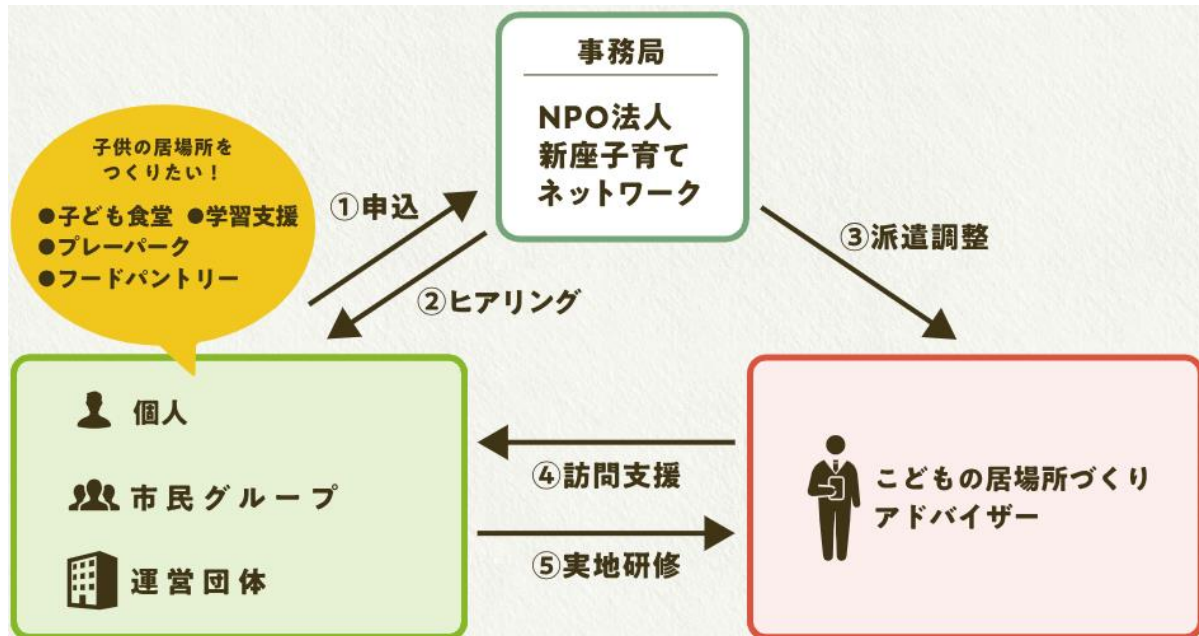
事務局

NPO法人
新座子育て
ネットワーク

子供の居場所をつくりたい！
●子ども食堂 ●学習支援
●プレーパーク
●フードパントリー

①申込

②ヒアリング

③派遣調整

個人

市民グループ

運営団体

④訪問支援

⑤実地研修

こどもの居場所づくり
アドバイザー